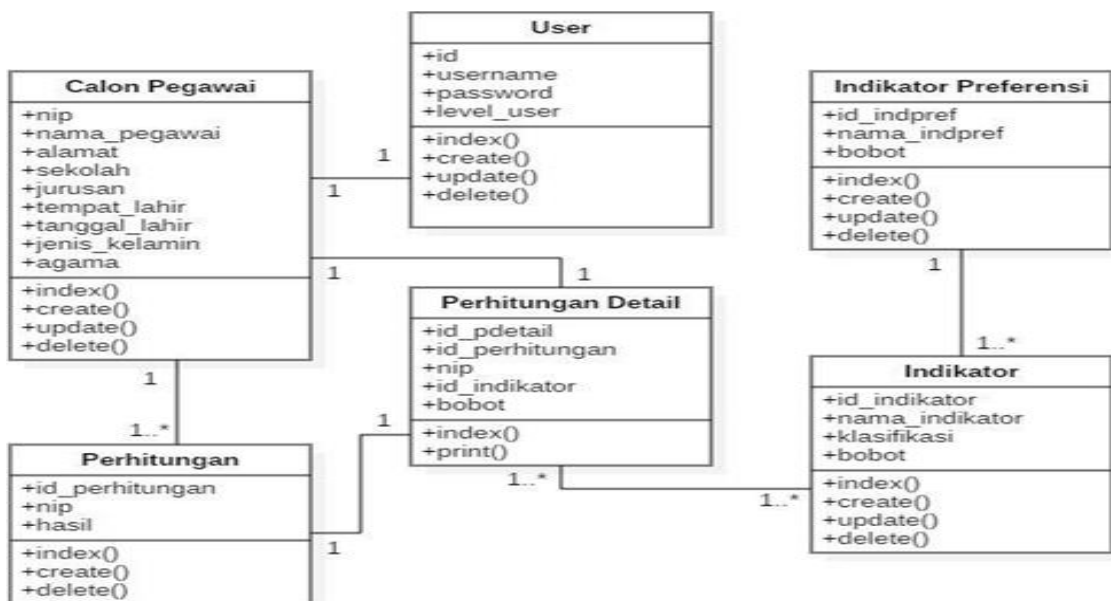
User
+id
+username
+password
+level_user
+index()
+create()
+update()
+delete()

Calon Pegawai
+nip
+nama_pegawai
+alamat
+sekolah
+jurusan
+tempat_lahir
+tanggal_lahir
+jenis_kelamin
+agama
+index()
+create()
+update()
+delete()

Indikator Preferensi
+id_indpref
+nama_indpref
+bobot
+index()
+create()
+update()
+delete()

1
1
1
1
1

Perhitungan Detail
+id_pdetail
+id_perhitungan
+nip
+id_indikator
+bobot
+index()
+print()

1..*

Indikator
+id_indikator
+nama_indikator
+klasifikasi
+bobot
+index()
+create()
+update()
+delete()

1
1..*
1

Perhitungan
+id_perhitungan
+nip
+hasil
+index()
+create()
+delete()

1..*
1..*
1